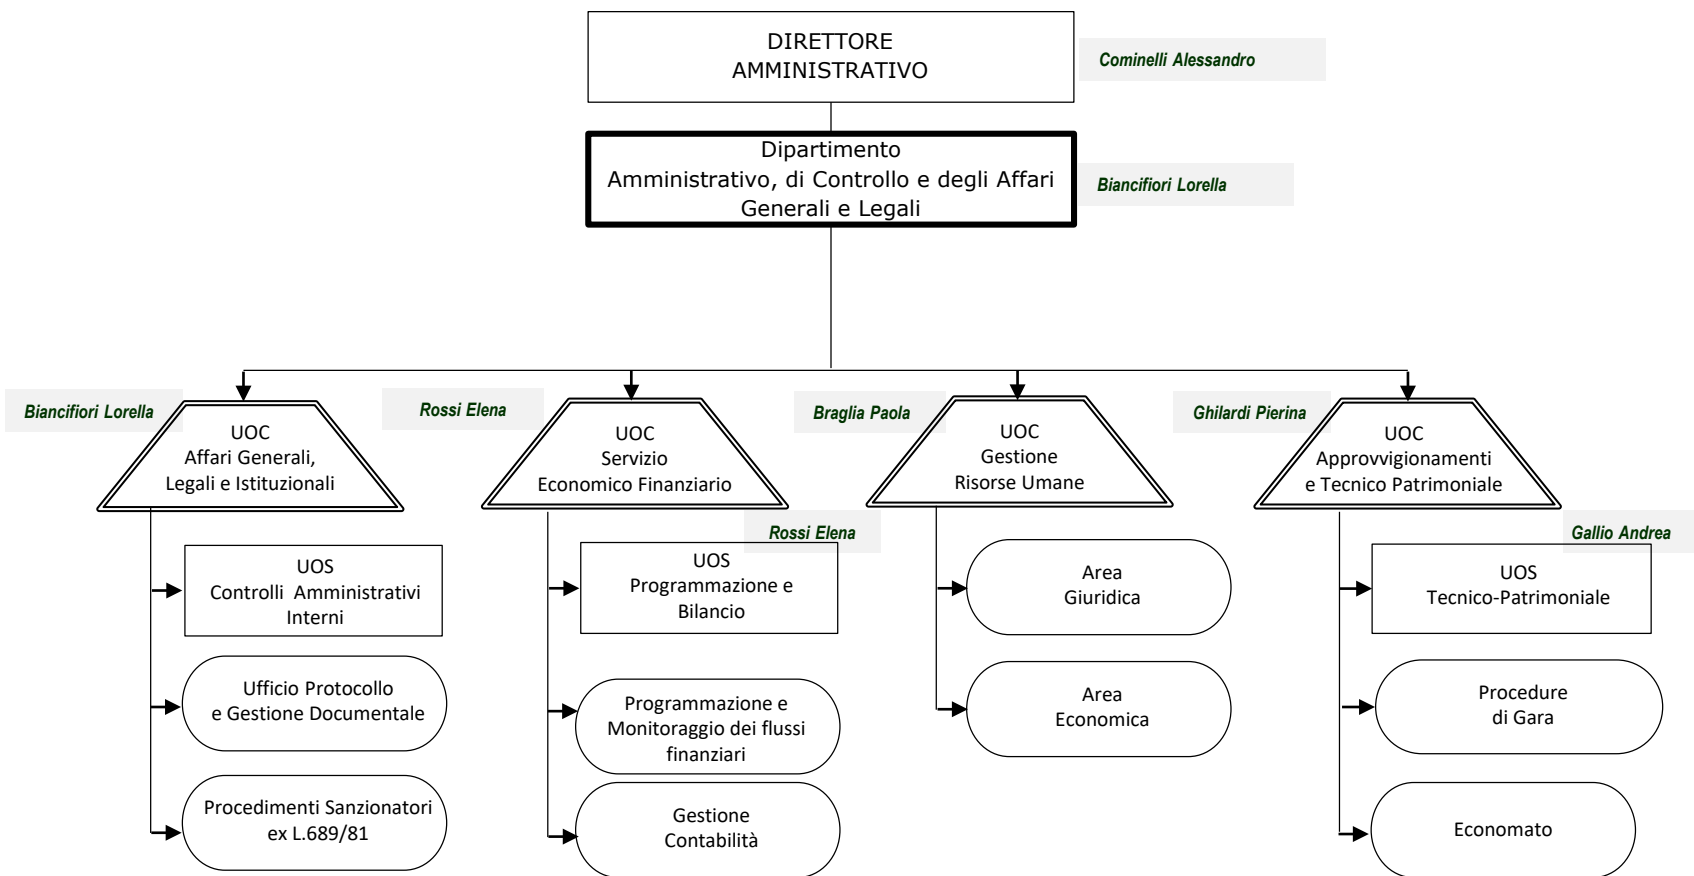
DIRETTORE AMMINISTRATIVO

Cominelli Alessandro

Dipartimento Amministrativo, di Controllo e degli Affari Generali e Legali

Biancifiori Lorella

Biancifiori Lorella

UOC Affari Generali, Legali e Istituzionali

UOS Controlli Amministrativi Interni

Ufficio Protocollo e Gestione Documentale

Procedimenti Sanzionatori ex L.689/81

Rossi Elena

UOC Servizio Economico Finanziario

Rossi Elena

UOS Programmazione e Bilancio

Programmazione e Monitoraggio dei flussi finanziari

Gestione Contabilità

Braglia Paola

UOC Gestione Risorse Umane

Area Giuridica

Area Economica

Ghilardi Pierina

UOC Approvvigionamenti e Tecnico Patrimoniale

Gallio Andrea

UOS Tecnico-Patrimoniale

Procedure di Gara

Economato